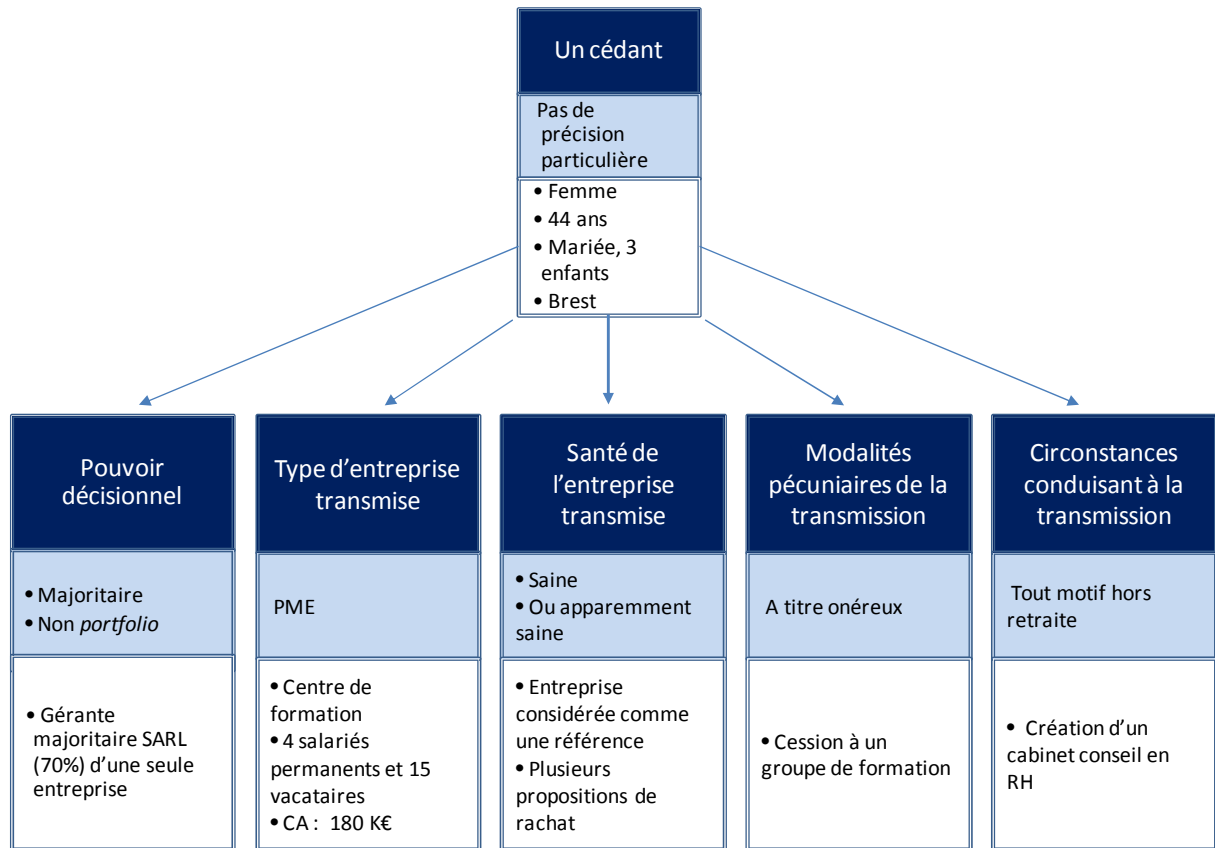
Un cédant

Pas de précision particulière

• Femme
• 44 ans
• Mariée, 3 enfants
• Brest

Pouvoir décisionnel

• Majoritaire
• Non *portfolio*

• Gérante majoritaire SARL (70%) d'une seule entreprise

Type d'entreprise transmise

PME

• Centre de formation
• 4 salariés permanents et 15 vacataires
• CA : 180 K€

Santé de l'entreprise transmise

• Saine
• Ou apparemment saine

• Entreprise considérée comme une référence
• Plusieurs propositions de rachat

Modalités pécuniaires de la transmission

A titre onéreux

• Cession à un groupe de formation

Circonstances conduisant à la transmission

Tout motif hors retraite

• Création d'un cabinet conseil en RH